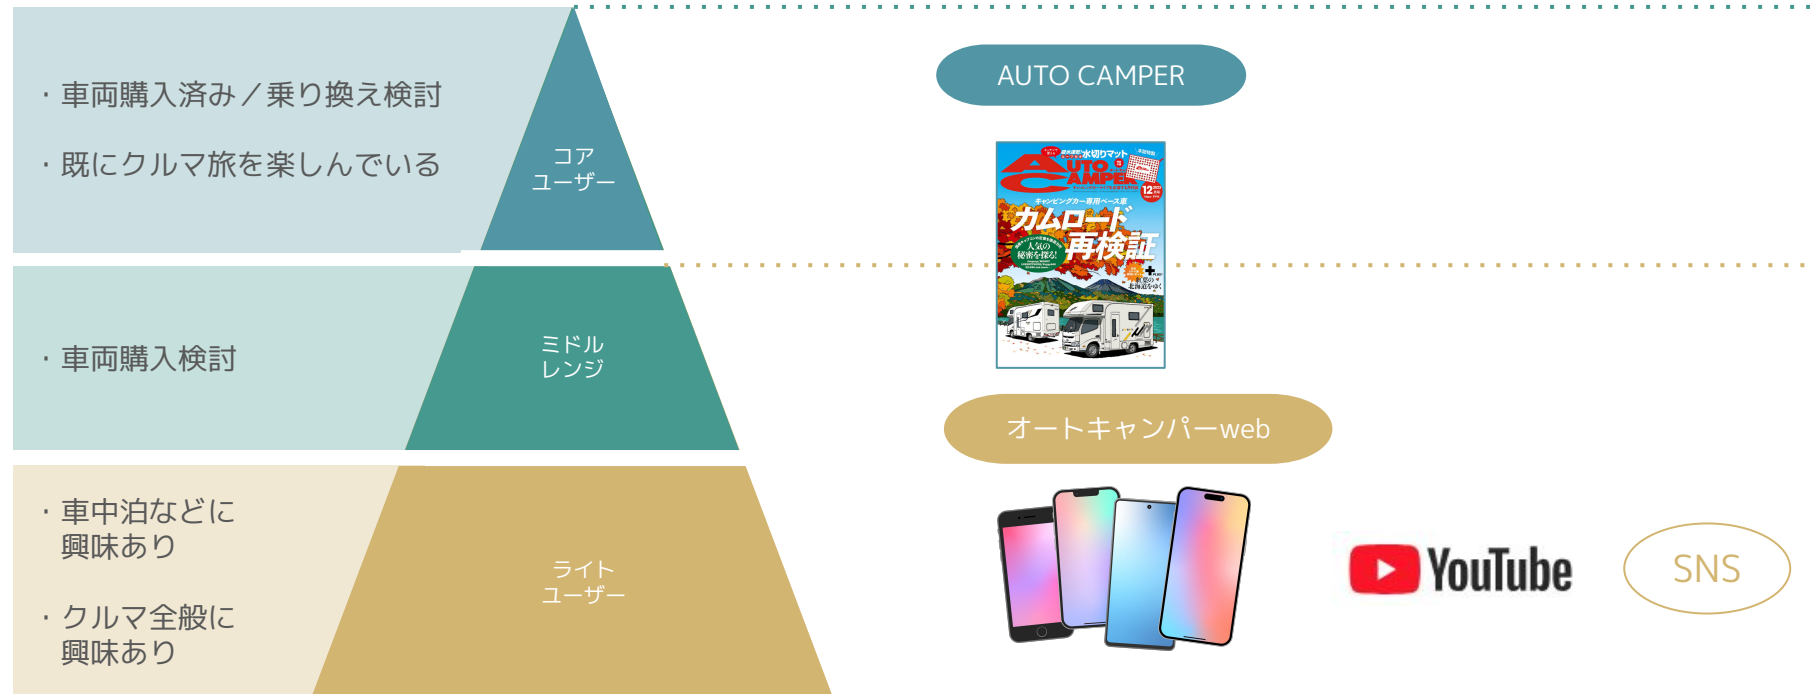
・車両購入済み／乗り換え検討

・既にクルマ旅を楽しんでいる

コア
ユーザー

・車両購入検討

ミドル
レンジ

・車中泊などに
興味あり

・クルマ全般に
興味あり

ライト
ユーザー

AUTO CAMPER

AUTO CAMPER
水切りマット
キャンピングカー専用ベース車
カムロード再検証
人気の秘密を探る!
12

オートキャンパーweb

YouTube

SNS